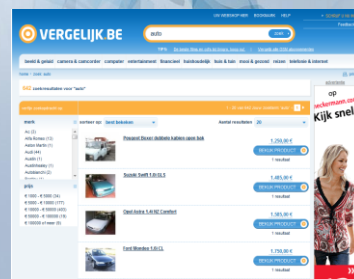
VERGELIJK.BE

UW WEBSHOP HIER   BOOKMARK   HELP

auto

ZOEK

beeld & geluid   camera & camcorder   computer   entertainment   financiel   huishoudelijk   huis & tuin   mooi & gezond   reizen   telefonie & internet

Home / Ede / auto

zoekresultaten voor "auto"

merk

Ac (2)
Alfa Romeo (11)
Aston Martin (1)
Audi (44)
Austin (1)
Austin Healey (1)
Autobianchi (2)

prijs

€ 1000 - € 5000 (34)
€ 5000 - € 10000 (77)
€ 10000 - € 50000 (43)
€ 50000 - € 100000 (5)
€ 100000 of meer (8)

sorteren op: best bekeken

Aantal resultaten: 20

Peugeot Boxer dubbele kabien open bak
1.250,00 €
BEKIJK PRODUCT
1 resultaat

Suzuki Swift 1.0i GLS
1.485,00 €
BEKIJK PRODUCT
1 resultaat

Opel Astra 1.4i NZ Comfort
1.585,00 €
BEKIJK PRODUCT
1 resultaat

Ford Mondeo 1.8i CL
1.750,00 €
BEKIJK PRODUCT
1 resultaat

op
neckermann.be
Kijk snel